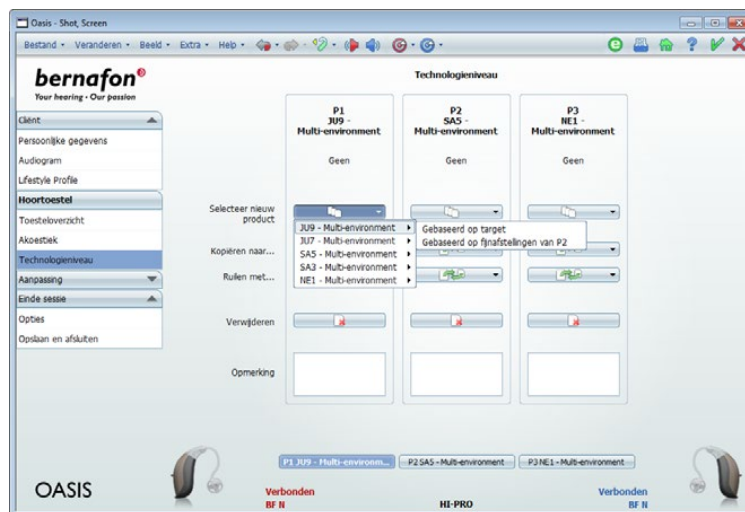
Oasis - Shot, Screen

Bestand • Veranderen • Beeld • Extra • Help •

bernafon®
Your hearing • Our passion

Cliënt
Persoonlijke gegevens
Audiogram
Lifestyle Profile
Hoortoestel
Toestel­overzicht
Akoestiek
Technologieniveau
Aanpassing
Einde sessie
Opties
Opslaan en afsluiten

Technologieniveau

P1
JU9 -
Multi-environment

P2
SA5 -
Multi-environment

P3
NE1 -
Multi-environment

Geen

Geen

Geen

Selecteer nieuw product

JU9 - Multi-environment
JU7 - Multi-environment
SA5 - Multi-environment
SA3 - Multi-environment
NE1 - Multi-environment

Gebaseerd op target
Gebaseerd op fijnafstellingen van P2

Kopiëren naar...

Ruilen met...

Verwijderen

Opmerking

P1 JU9 - Multi-environm...
P2 SA5 - Multi-environment
P3 NE1 - Multi-environment

OASIS

Verbonden
BF N

HI-PRO

Verbonden
BF N